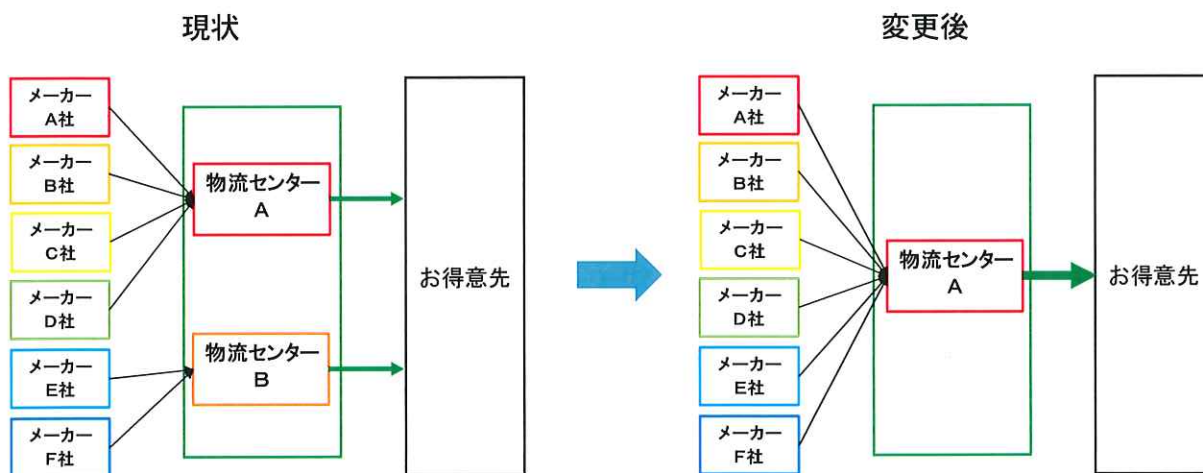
現状

メーカー
A社

メーカー
B社

メーカー
C社

メーカー
D社

メーカー
E社

メーカー
F社

物流センター
A

物流センター
B

お得意先

変更後

メーカー
A社

メーカー
B社

メーカー
C社

メーカー
D社

メーカー
E社

メーカー
F社

物流センター
A

お得意先